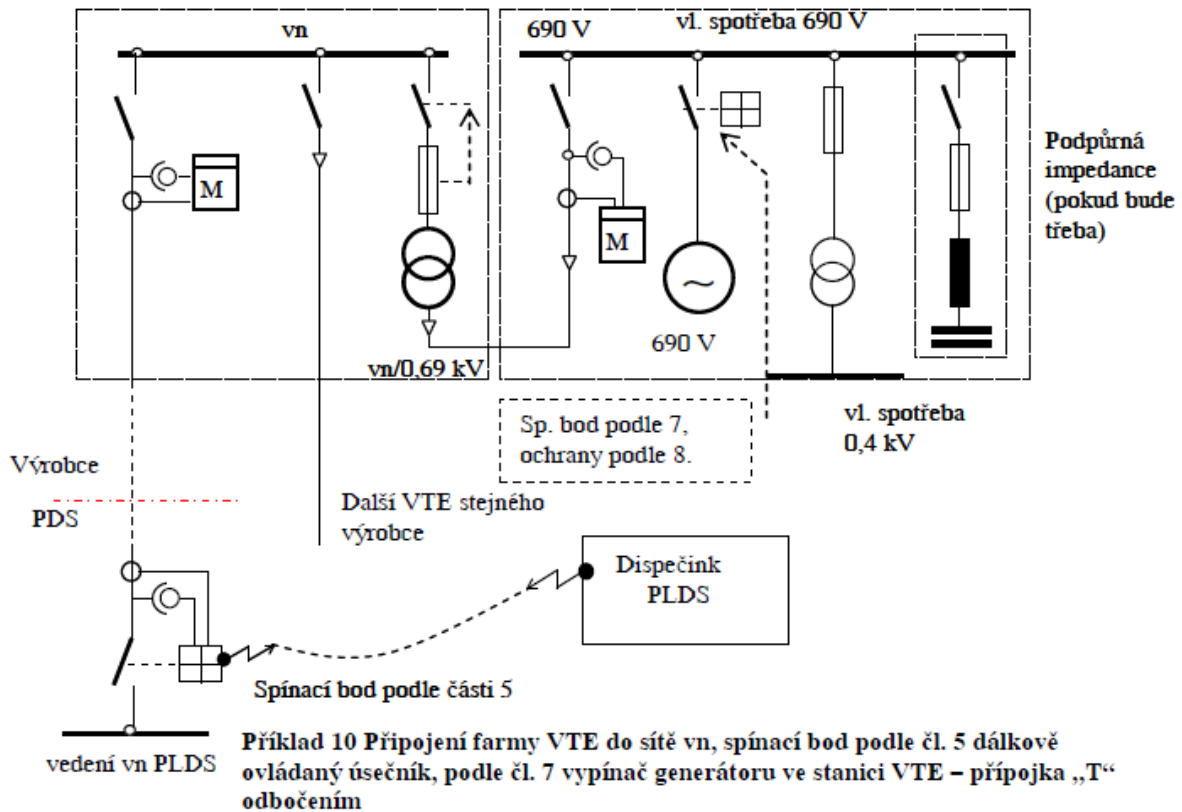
vn

690 V

vl. spotřeba 690 V

M

M

Podpůrná impedance (pokud bude třeba)

690 V

vn/0,69 kV

Sp. bod podle 7, ochrany podle 8.

vl. spotřeba 0,4 kV

Výrobce

PDS

Další VTE stejného výrobce

Dispečink PLDS

Spínací bod podle části 5

vedení vn PLDS

Příklad 10 Připojení farmy VTE do sítě vn, spínací bod podle čl. 5 dálkově ovládaný úsečník, podle čl. 7 vypínač generátoru ve stanici VTE – přípojka „T“ odbočením